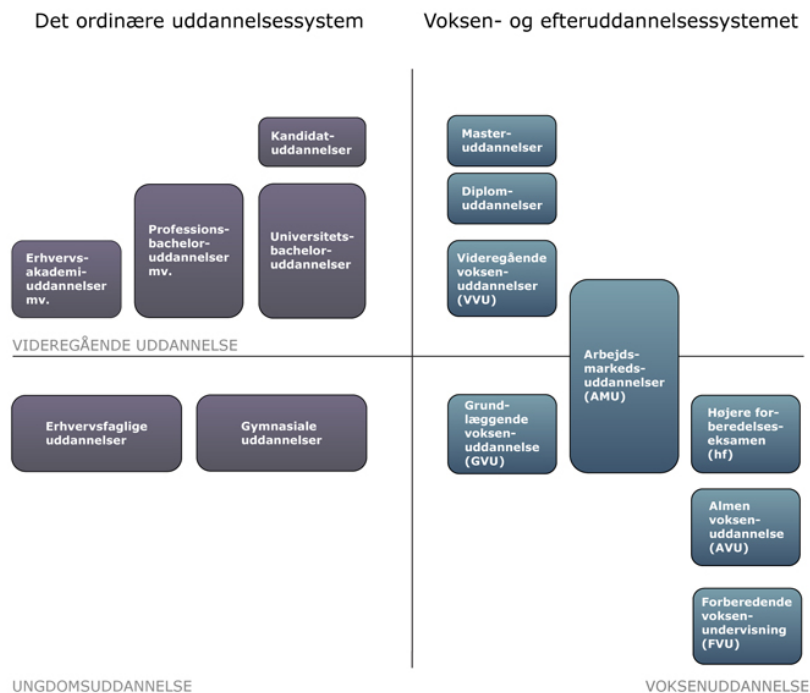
Det ordinære uddannelsessystem

Voksen- og efteruddannelsessystemet

Kandidatuddannelser

Professionsbacheloruddannelser mv.

Universitetsbacheloruddannelser

Erhvervsakademiuddannelser mv.

Masteruddannelser

Diplomuddannelser

Videregående voksenuddannelser (VVU)

Arbejdsmarkedsuddannelser (AMU)

VIDEREGÅENDE UDDANNELSE

Erhvervsfaglige uddannelser

Gymnasiale uddannelser

Grundlæggende voksenuddannelse (GVU)

Højere forberedelseseksamen (hf)

Almen voksenuddannelse (AVU)

Forberedende voksenundervisning (FVU)

UNGDOMSUDDANNELSE

VOKSENUDDANNELSE